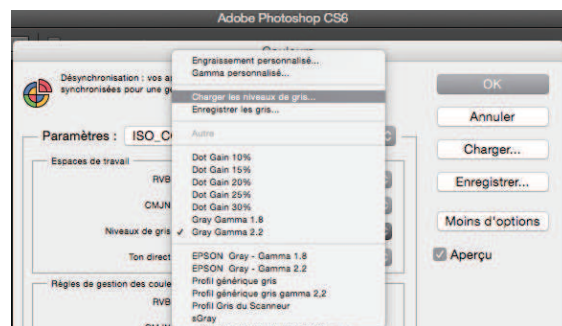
Adobe Photoshop CS6

Couleurs

Désynchronisation : vos a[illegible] synchronisées pour une g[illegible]

Paramètres : ISO_C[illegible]

Espaces de travail

RVB

CMJN

Niveaux de gris

Ton direct

Règles de gestion des coule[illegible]

RVB

Engraissement personnalisé...
Gamma personnalisé...

Charger les niveaux de gris...
Enregistrer les gris...

Autre

Dot Gain 10%
Dot Gain 15%
Dot Gain 20%
Dot Gain 25%
Dot Gain 30%
Gray Gamma 1.8
✓ Gray Gamma 2.2

EPSON Gray - Gamma 1.8
EPSON Gray - Gamma 2.2
Profil générique gris
Profil générique gris gamma 2,2
Profil Gris du Scanneur
sGray

OK

Annuler

Charger...

Enregistrer...

Moins d'options

Aperçu